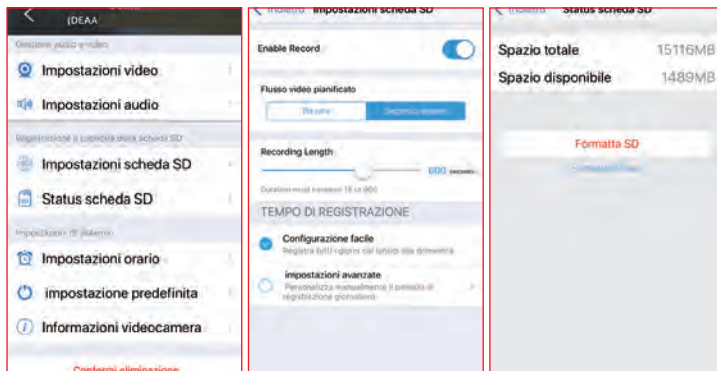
(DEAA

Gestione audio e video

Impostazioni video

Impostazioni audio

Registrazione e capacità della scheda SD

Impostazioni scheda SD

Status scheda SD

Impostazioni di sistema

Impostazioni orario

impostazione predefinita

Informazioni videocamera

Conferma eliminazione

< Indietro Impostazioni scheda SD

Enable Record

Flusso video pianificato

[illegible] | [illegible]

Recording Length

600 seconds

Duration must between 15 to 900

TEMPO DI REGISTRAZIONE

Configurazione facile

Registra tutti i giorni dal lunedì alla domenica

impostazioni avanzate

Personalizza manualmente il periodo di registrazione giornaliero

< Indietro Status scheda SD

Spazio totale 15116MB

Spazio disponibile 1489MB

Formatta SD

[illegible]